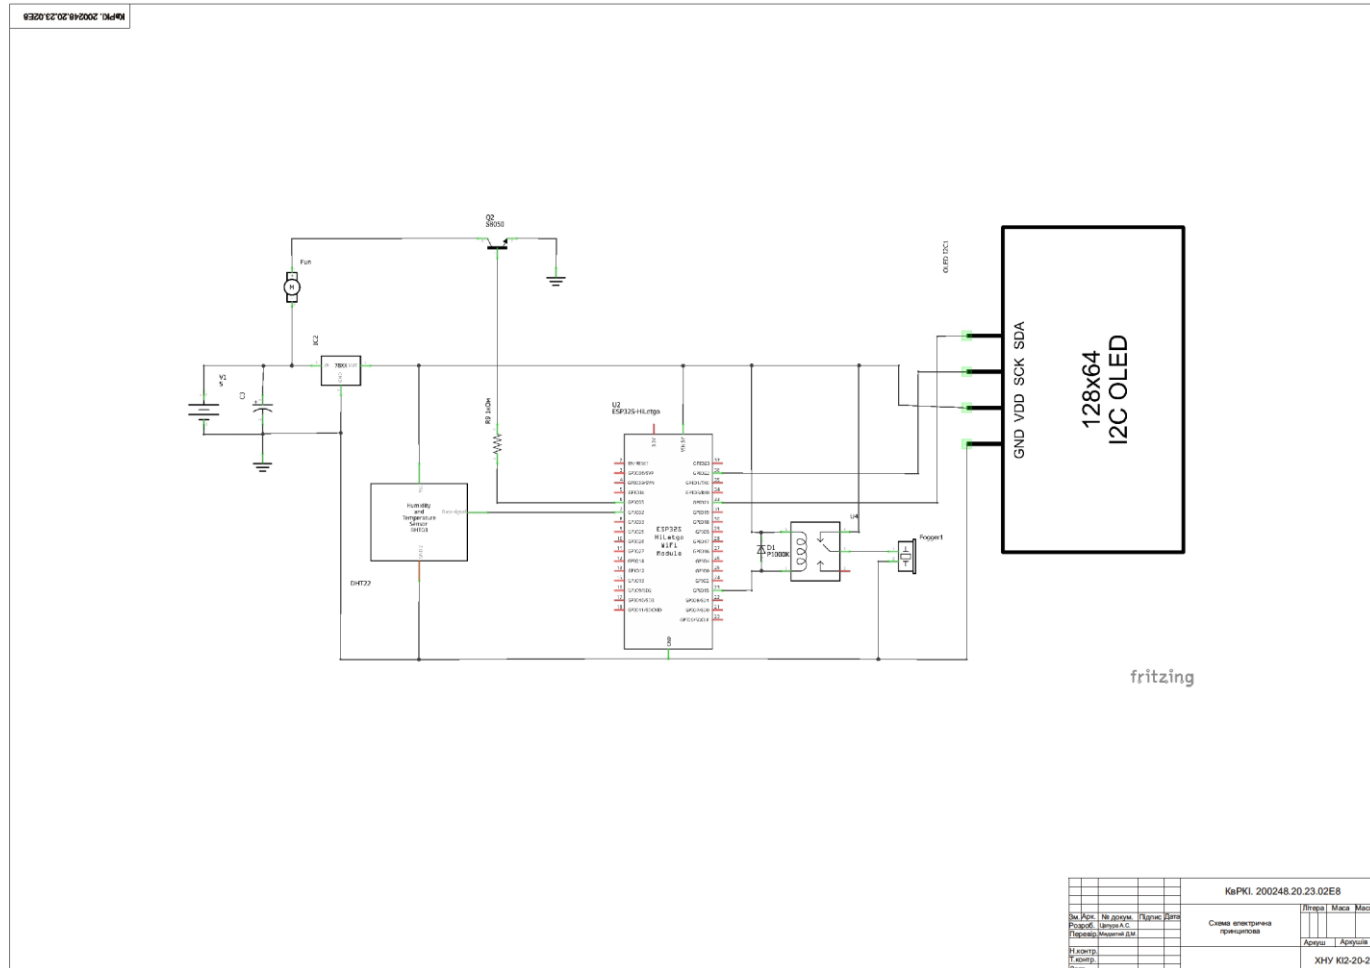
КвРКІ. 200248.20.23.02Е8

Q2
S8050

Fan

M

IC2

78XX

V1
5

C3

R9 1kOm

U2
ESP32S-HiLetgo

Humidity and Temperature Sensor SHT03

DHT22

ESP32S
HiLetgo
Wifi
Module

D1
P1000K

U4

Fogger1

OLED I2C1

GND VDD SCK SDA

128x64
I2C OLED

fritzing

КвРКІ. 200248.20.23.02Е8

| Зм. | Арк. | № докум. | Підпис | Дата |
|---|---|---|---|---|
| Розроб. | Цапук А.С. | | | |
| Перевір. | Мадатий Д.М. | | | |
| Н.контр. | | | | |
| Т.контр. | | | | |

Схема електрична принципова

Літера | Маса | Мас

Аркуш | Аркушів

ХНУ КІ2-20-2